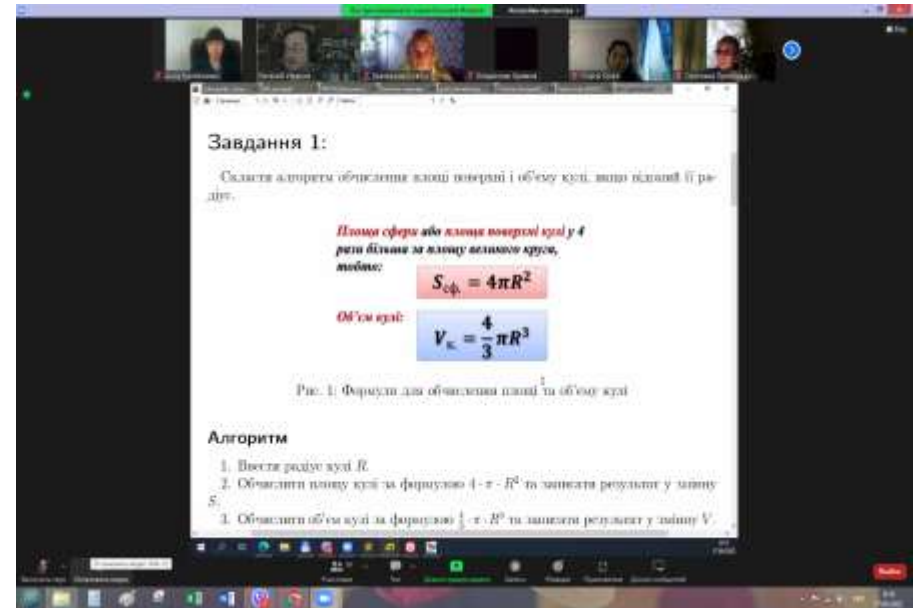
Завдання 1:

Скласти алгоритм обчислення площі поверхні і об'єму кулі, якщо відомий її радіус.

Площа сфери або площа поверхні кулі у 4 рази більша за площу великого круга, тобто:

$S_{сф.} = 4\pi R^2$

Об'єм кулі:

$V_{к.} = \frac{4}{3}\pi R^3$

Рис. 1: Формули для обчислення площі та об'єму кулі

Алгоритм

1. Ввести радіус кулі $R$.

2. Обчислити площу кулі за формулою $4 \cdot \pi \cdot R^2$ та записати результат у змінну $S$.

3. Обчислити об'єм кулі за формулою $\frac{4}{3} \cdot \pi \cdot R^3$ та записати результат у змінну $V$.